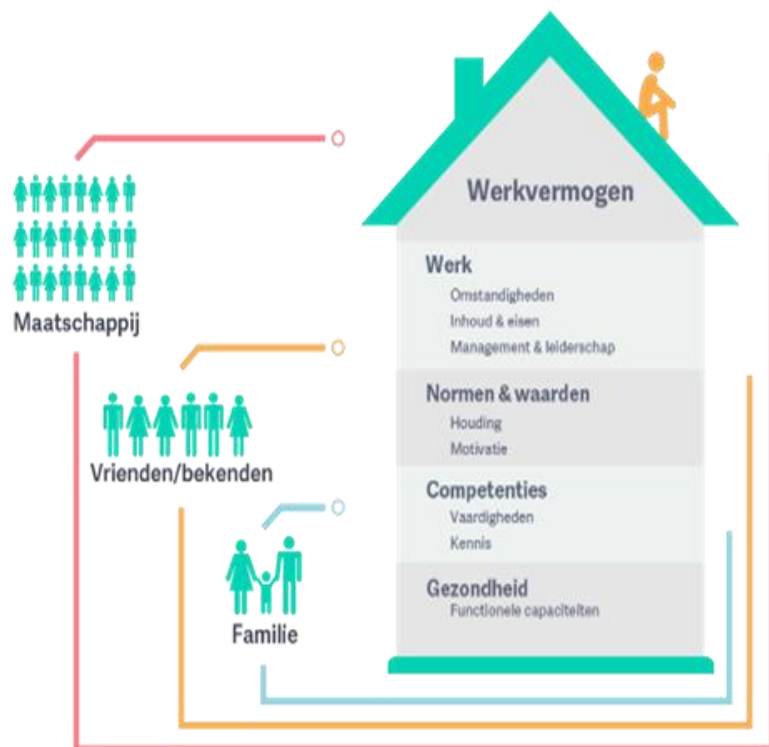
Werkvermogen

Werk
Omstandigheden
Inhoud & eisen
Management & leiderschap

Normen & waarden
Houding
Motivatie

Competenties
Vaardigheden
Kennis

Gezondheid
Functionele capaciteiten

Maatschappij

Vrienden/bekenden

Familie